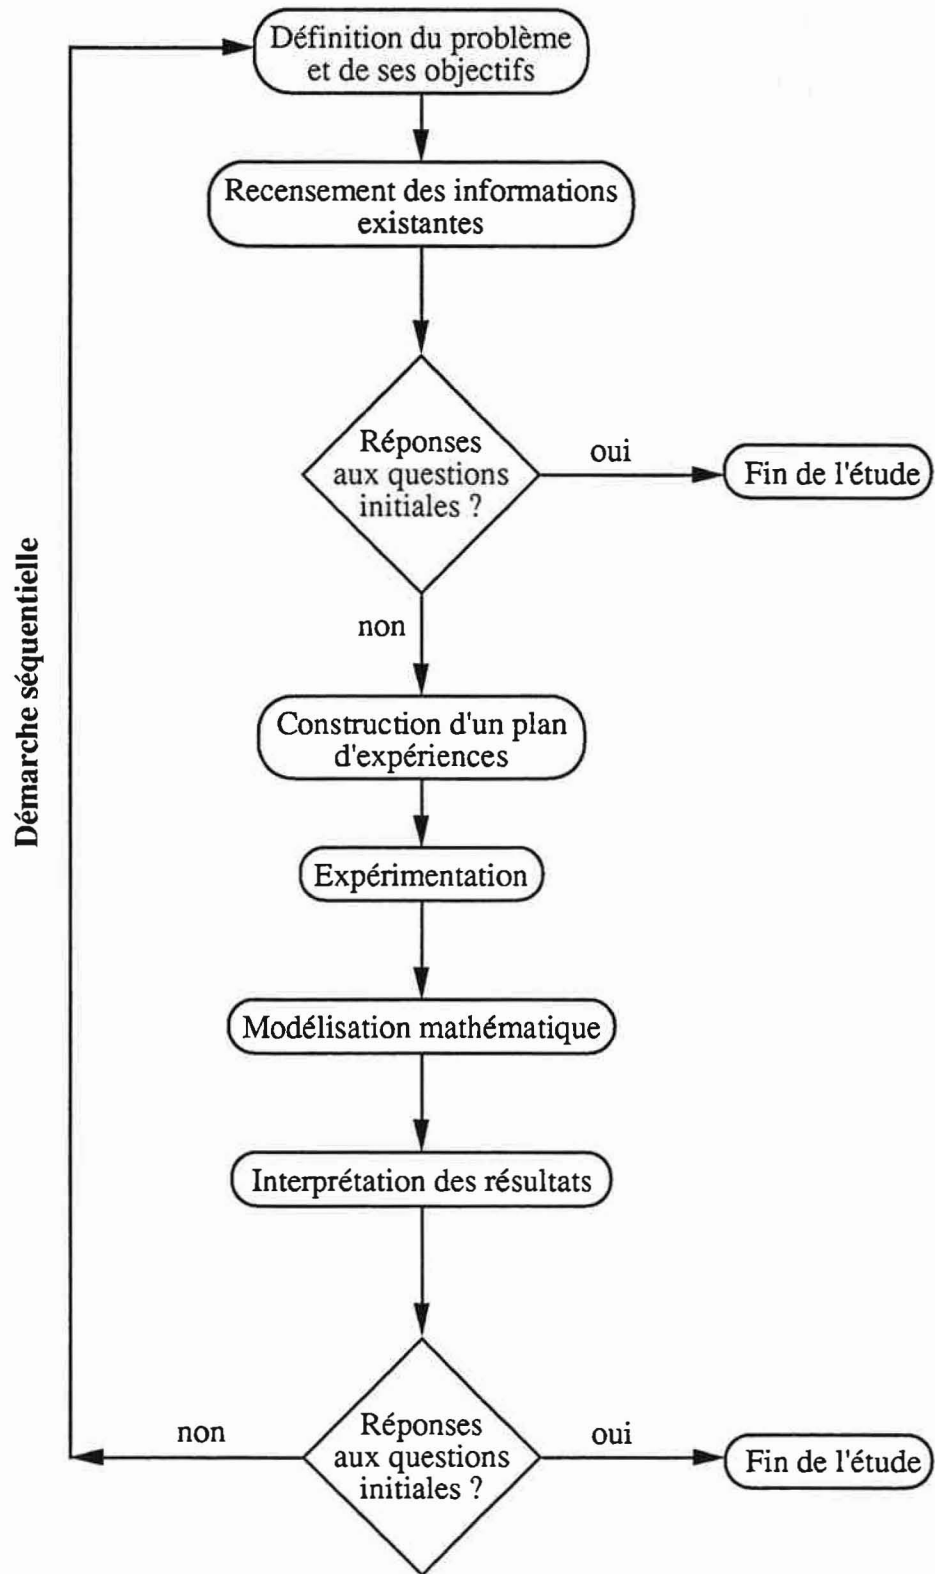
Définition du problème et de ses objectifs

Recensement des informations existantes

Réponses aux questions initiales ?

oui

Fin de l'étude

non

Construction d'un plan d'expériences

Expérimentation

Modélisation mathématique

Interprétation des résultats

Réponses aux questions initiales ?

non

oui

Fin de l'étude

Démarche séquentielle